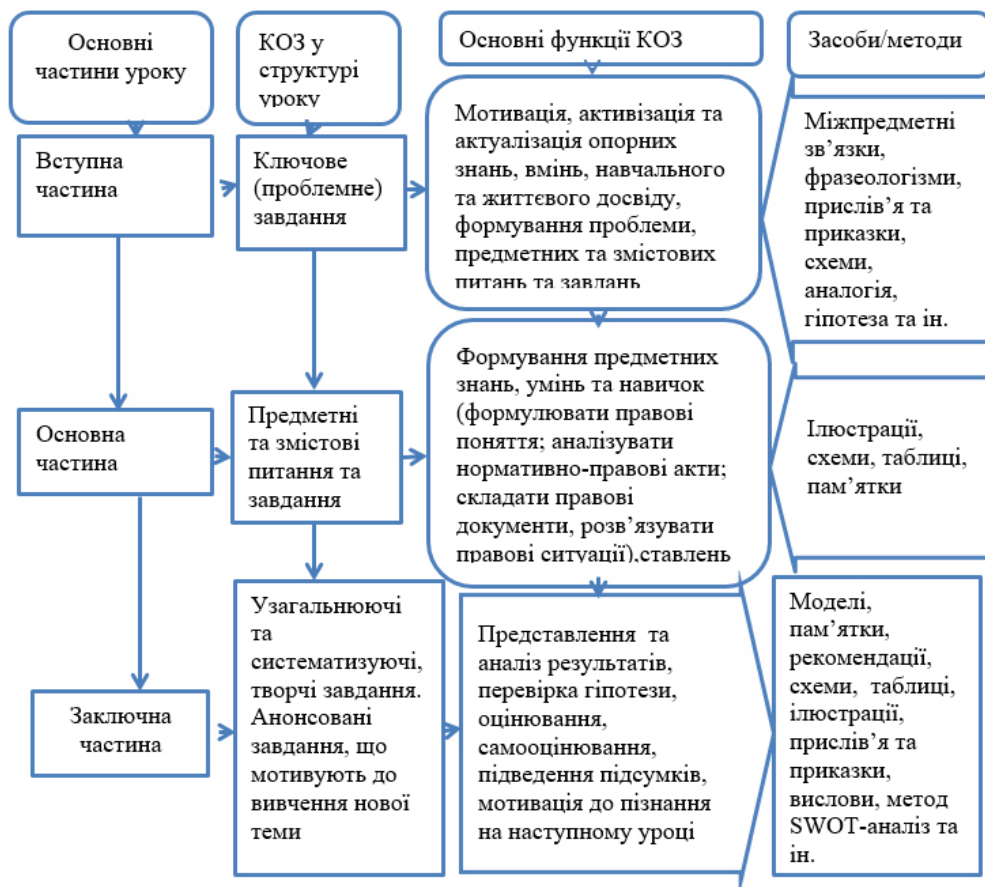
Основні частини уроку

КОЗ у структурі уроку

Основні функції КОЗ

Засоби/методи

Вступна частина

Ключове (проблемне) завдання

Мотивація, активізація та актуалізація опорних знань, вмінь, навчального та життєвого досвіду, формування проблеми, предметних та змістових питань та завдань

Міжпредметні зв'язки, фразеологізми, прислів'я та приказки, схеми, аналогія, гіпотеза та ін.

Основна частина

Предметні та змістові питання та завдання

Формування предметних знань, умінь та навичок (формулювати правові поняття; аналізувати нормативно-правові акти; складати правові документи, розв'язувати правові ситуації),ставлень

Ілюстрації, схеми, таблиці, пам'ятки

Заключна частина

Узагальнюючі та систематизуючі, творчі завдання. Анонсовані завдання, що мотивують до вивчення нової теми

Представлення та аналіз результатів, перевірка гіпотези, оцінювання, самооцінювання, підведення підсумків, мотивація до пізнання на наступному уроці

Моделі, пам'ятки, рекомендації, схеми, таблиці, ілюстрації, прислів'я та приказки, вислови, метод SWOT-аналіз та ін.